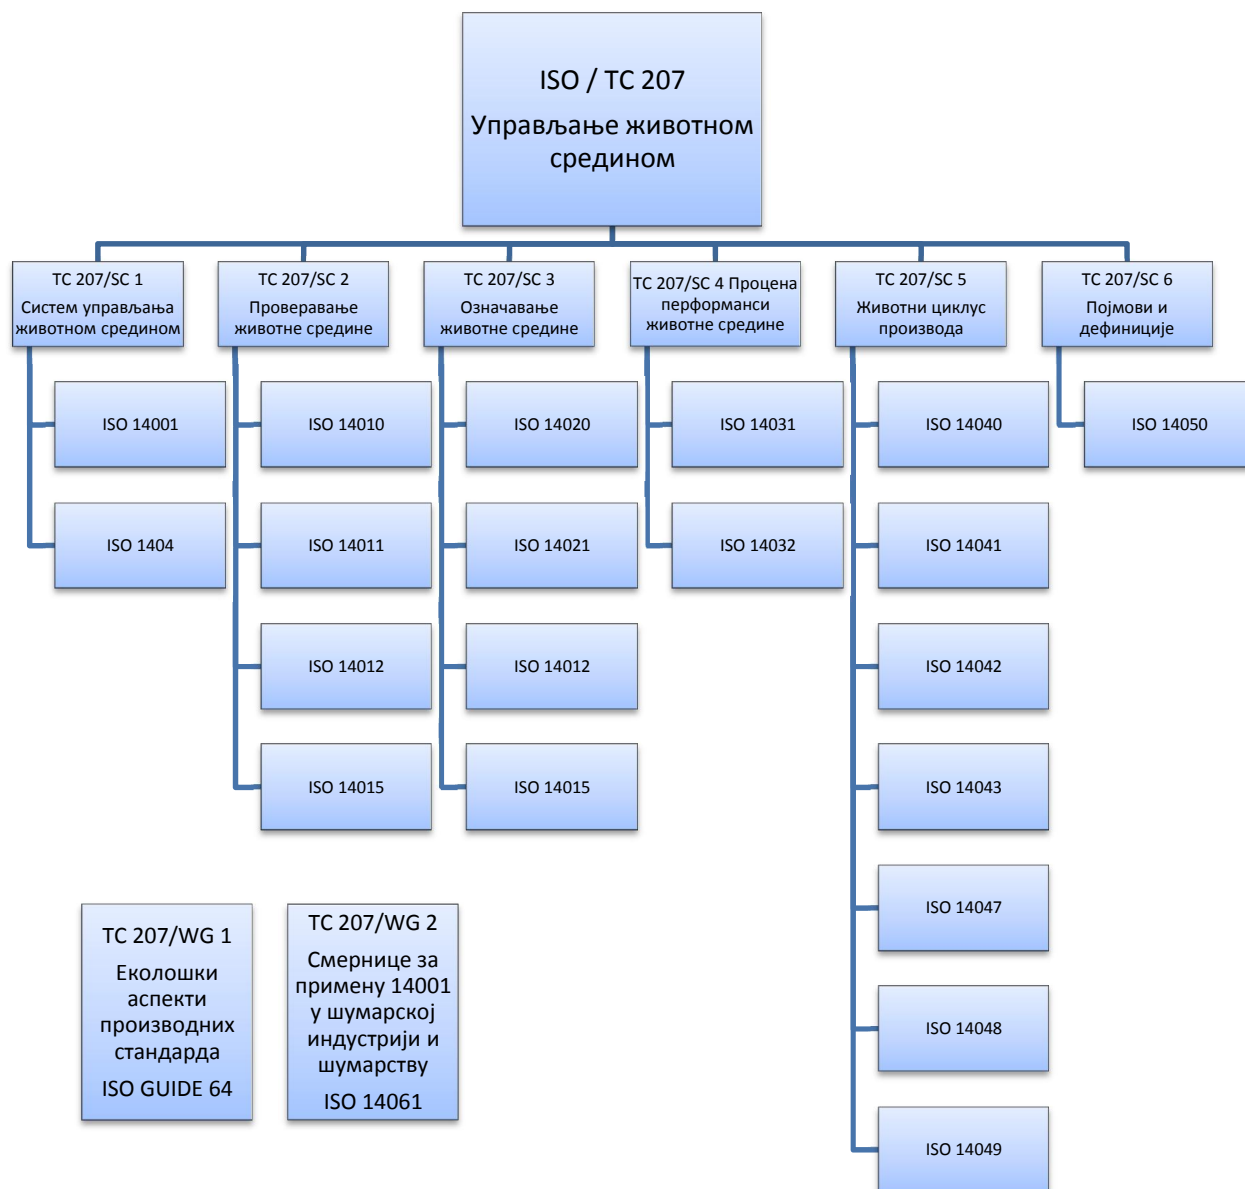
ISO / TC 207
Управљање животном средином

TC 207/SC 1
Систем управљања животном средином

ISO 14001

ISO 1404

TC 207/SC 2
Проверавање животне средине

ISO 14010

ISO 14011

ISO 14012

ISO 14015

TC 207/SC 3
Означавање животне средине

ISO 14020

ISO 14021

ISO 14012

ISO 14015

TC 207/SC 4 Процена перформанси животне средине

ISO 14031

ISO 14032

TC 207/SC 5
Животни циклус производа

ISO 14040

ISO 14041

ISO 14042

ISO 14043

ISO 14047

ISO 14048

ISO 14049

TC 207/SC 6
Појмови и дефиниције

ISO 14050

TC 207/WG 1
Еколошки аспекти производних стандарда
ISO GUIDE 64

TC 207/WG 2
Смернице за примену 14001 у шумарској индустрији и шумарству
ISO 14061